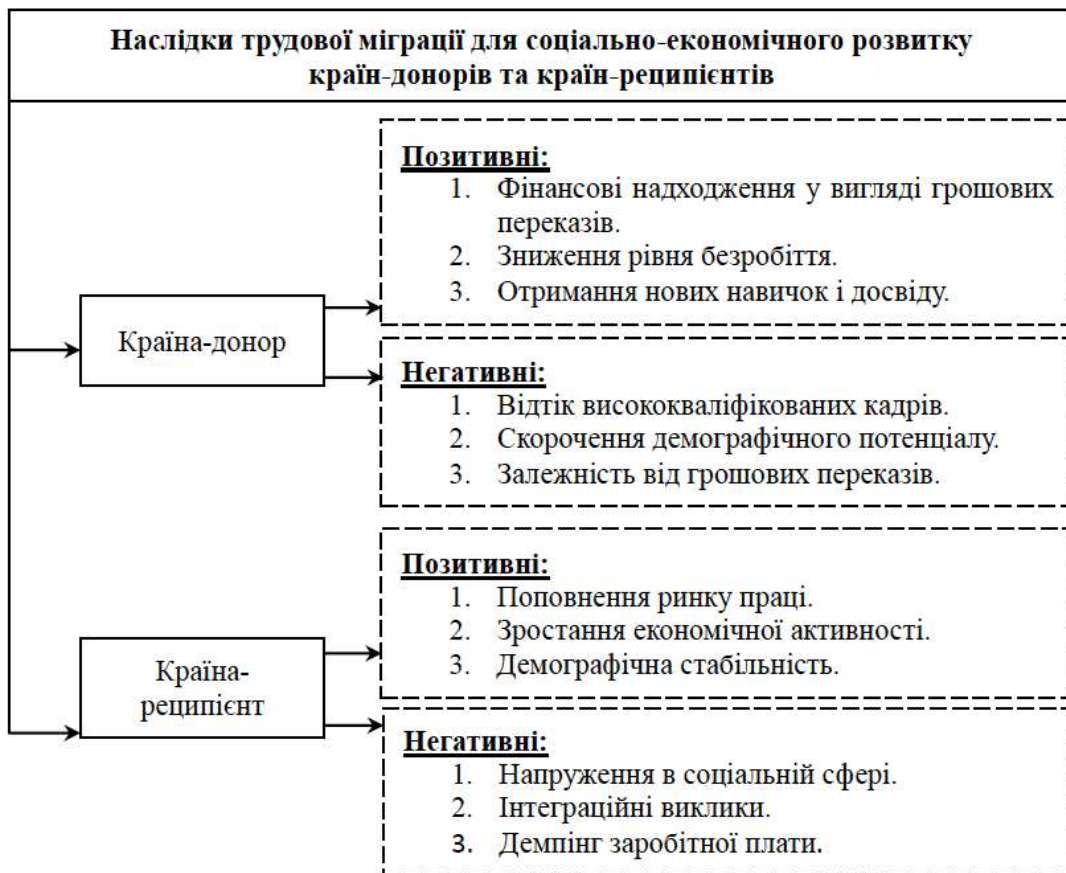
Наслідки трудової міграції для соціально-економічного розвитку країн-донорів та країн-реципієнтів

Країна-донор

Позитивні:
1. Фінансові надходження у вигляді грошових переказів.
2. Зниження рівня безробіття.
3. Отримання нових навичок і досвіду.

Негативні:
1. Відтік висококваліфікованих кадрів.
2. Скорочення демографічного потенціалу.
3. Залежність від грошових переказів.

Країна-реципієнт

Позитивні:
1. Поповнення ринку праці.
2. Зростання економічної активності.
3. Демографічна стабільність.

Негативні:
1. Напруження в соціальній сфері.
2. Інтеграційні виклики.
3. Демпінг заробітної плати.